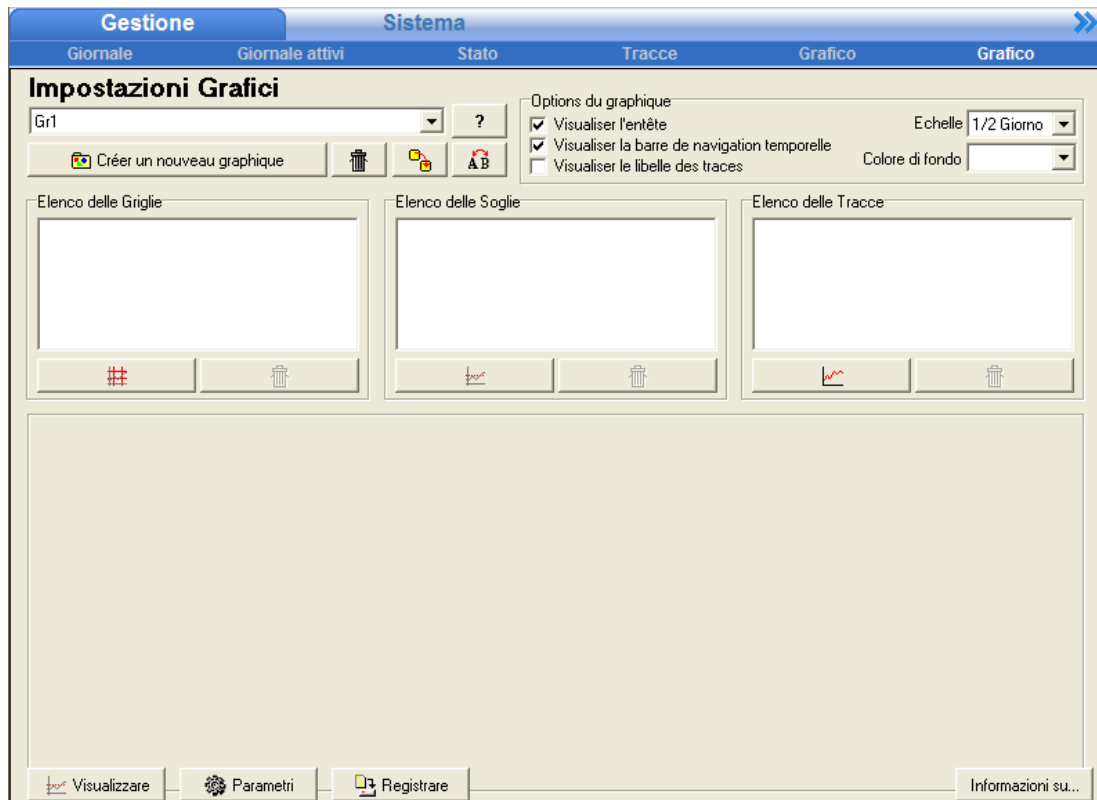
Gestione
Sistema

Giornale | Giornale attivi | Stato | Tracce | Grafico | Grafico

Impostazioni Grafici

Gr1
?
Créer un nouveau graphique
AB

Options du graphique
Visualiser l'entête
Visualiser la barre de navigation temporelle
Visualiser le libelle des traces
Echelle 1/2 Giorno
Colore di fondo

Elenco delle Griglie
Elenco delle Soglie
Elenco delle Tracce

Visualizzare
Parametri
Registrare
Informazioni su...